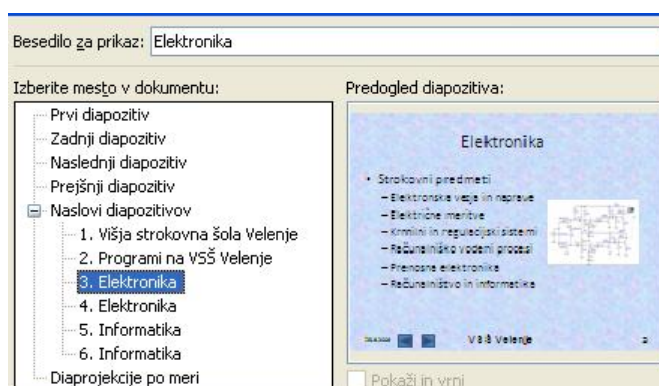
Besedilo za prikaz: Elektronika

Izberite mesto v dokumentu:

Prvi diapozitiv
Zadnji diapozitiv
Naslednji diapozitiv
Prejšnji diapozitiv
Naslovi diapozitivov
1. Višja strokovna šola Velenje
2. Programi na VSŠ Velenje
3. Elektronika
4. Elektronika
5. Informatika
6. Informatika
Diaprojekcije po meri

Predogled diapozitiva:

Elektronika

• Strokovni predmeti
– Elektronska vezja in naprave
– Električne meritve
– Krmilni in regulacijski sistemi
– Računalniško vodeni procesi
– Prenosna elektronika
– Računalništvo in informatika

VŠŠ Velenje

Pokaži in vrni